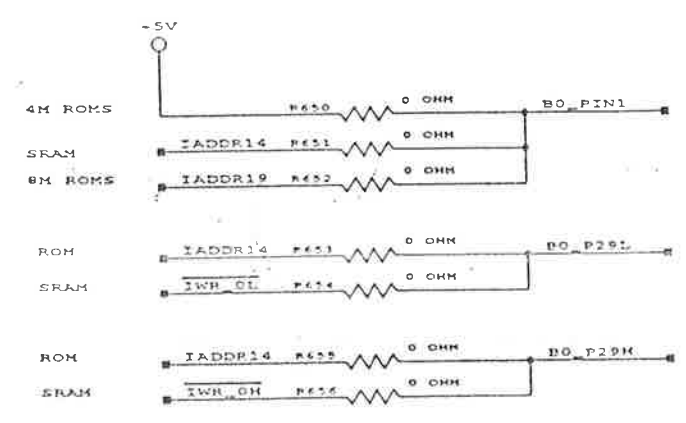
+5V

4M ROMS
R650
0 OHM
BO_PIN1

SRAM
IADDR14
R651
0 OHM

8M ROMS
IADDR19
R652
0 OHM

ROM
IADDR14
R653
0 OHM
BO_P29L

SRAM
$\overline{\text{IWR\_OL}}$
R654
0 OHM

ROM
IADDR14
R655
0 OHM
BO_P29H

SRAM
$\overline{\text{IWR\_OH}}$
R656
0 OHM